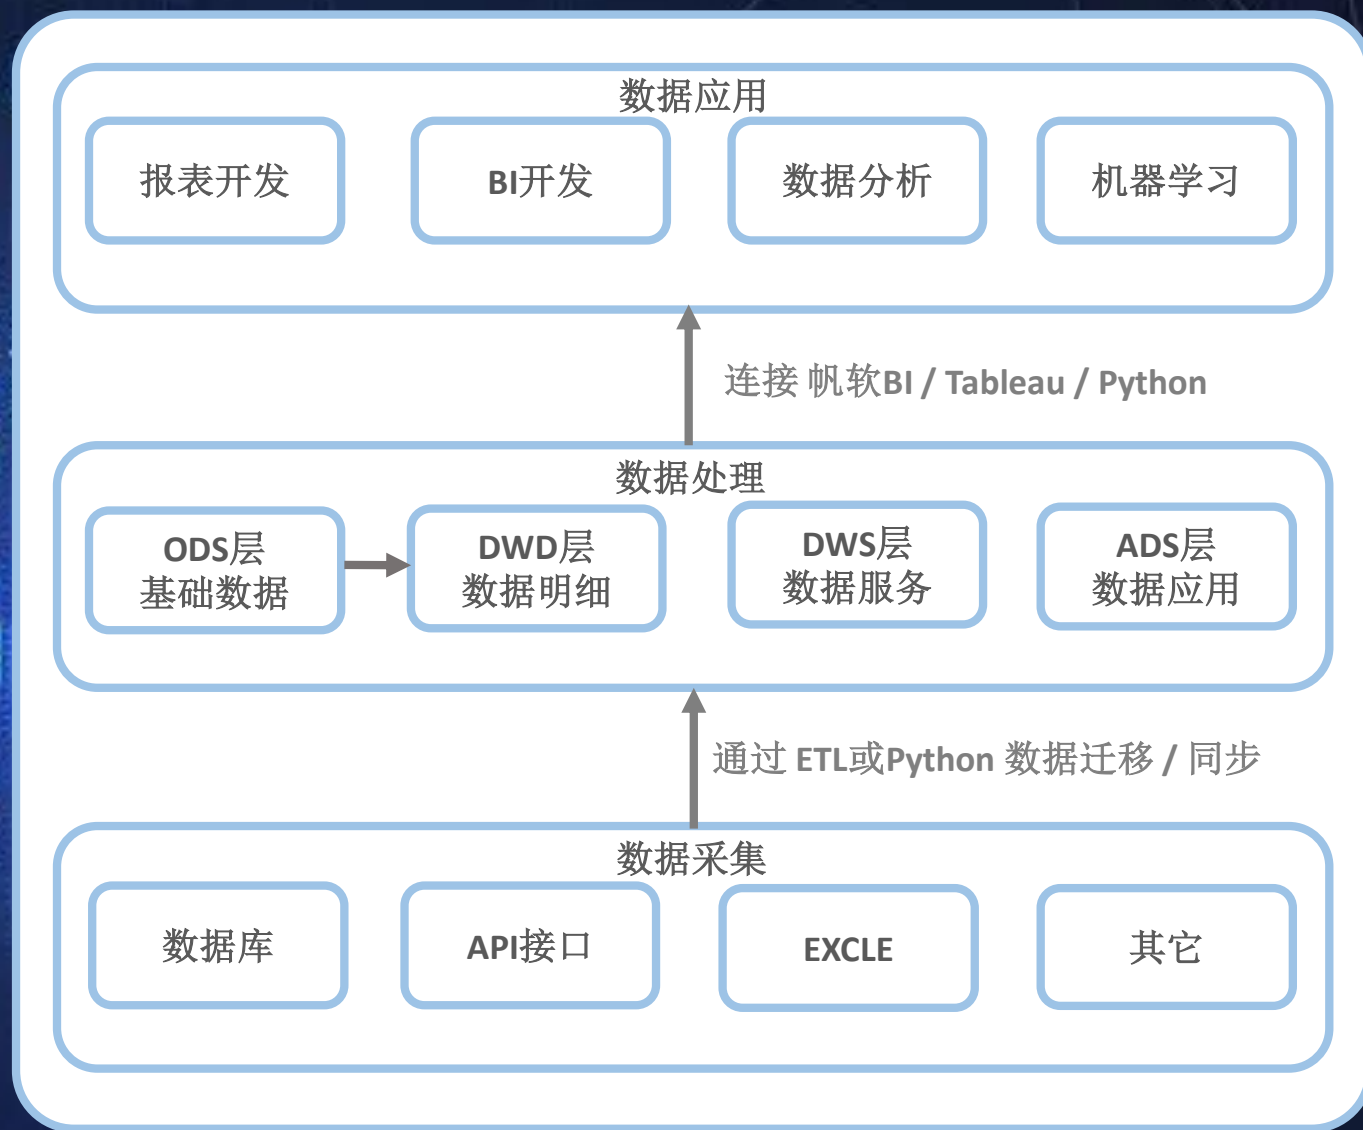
数据应用

报表开发

BI开发

数据分析

机器学习

连接 帆软BI / Tableau / Python

数据处理

ODS层
基础数据

DWD层
数据明细

DWS层
数据服务

ADS层
数据应用

通过 ETL或Python 数据迁移 / 同步

数据采集

数据库

API接口

EXCLE

其它